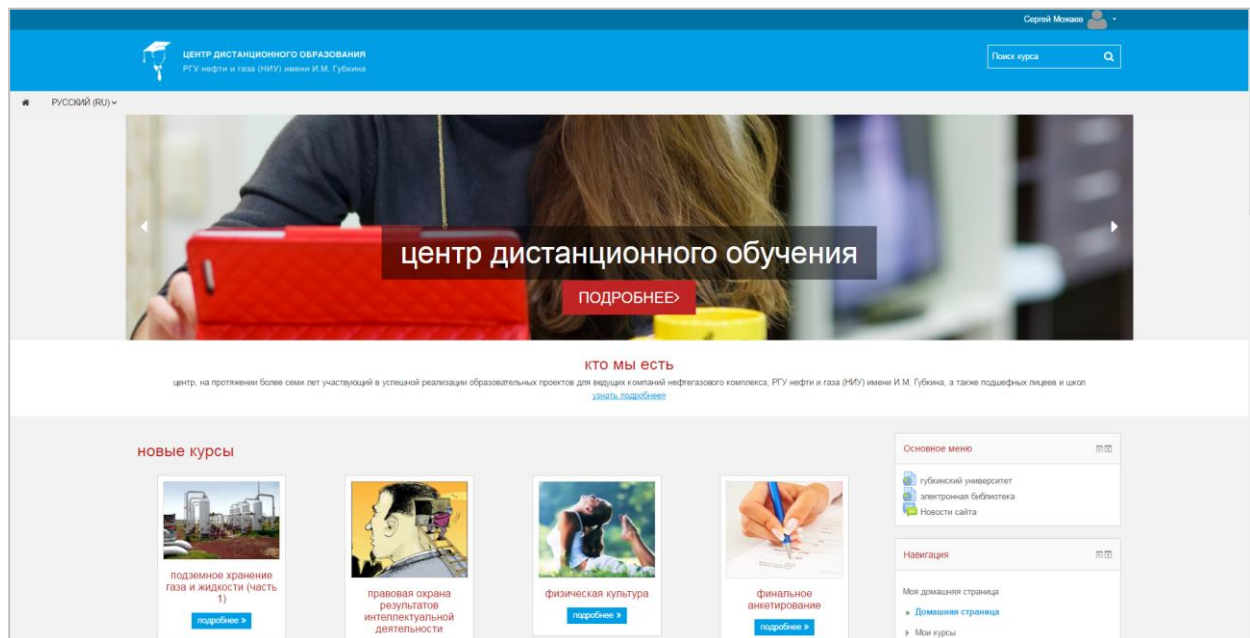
Сергей Можаев

ЦЕНТР ДИСТАНЦИОННОГО ОБРАЗОВАНИЯ
РГУ нефти и газа (НИУ) имени И.М. Губкина

Поиск курса

РУССКИЙ (RU)

центр дистанционного обучения

ПОДРОБНЕЕ›

кто мы есть

центр, на протяжении более семи лет участвующий в успешной реализации образовательных проектов для ведущих компаний нефтегазового комплекса, РГУ нефти и газа (НИУ) имени И.М. Губкина, а также подшефных лицеев и школ
узнать подробнее»

новые курсы

подземное хранение газа и жидкости (часть 1)
подробнее »

правовая охрана результатов интеллектуальной деятельности

физическая культура
подробнее »

финальное анкетирование
подробнее »

Основное меню
губкинский университет
электронная библиотека
Новости сайта

Навигация
Моя домашняя страница
Домашняя страница
Мои курсы